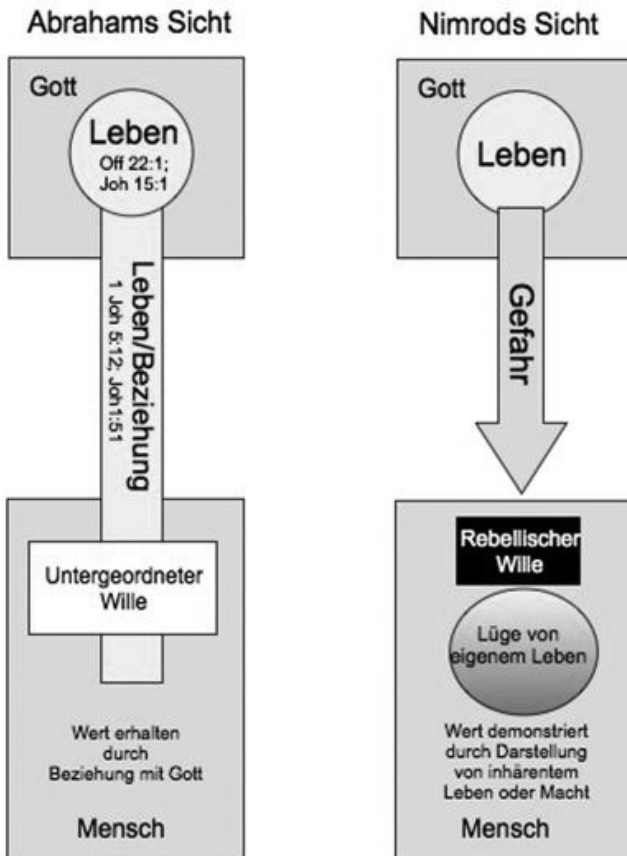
Abrahams Sicht

Gott

Leben
Off 22:1;
Joh 15:1

Leben/Beziehung
1 Joh 5:12; Joh1:51

Untergeordneter Wille

Wert erhalten durch Beziehung mit Gott

Mensch

Nimrods Sicht

Gott

Leben

Gefahr

Rebellischer Wille

Lüge von eigenem Leben

Wert demonstriert durch Darstellung von inhärentem Leben oder Macht

Mensch